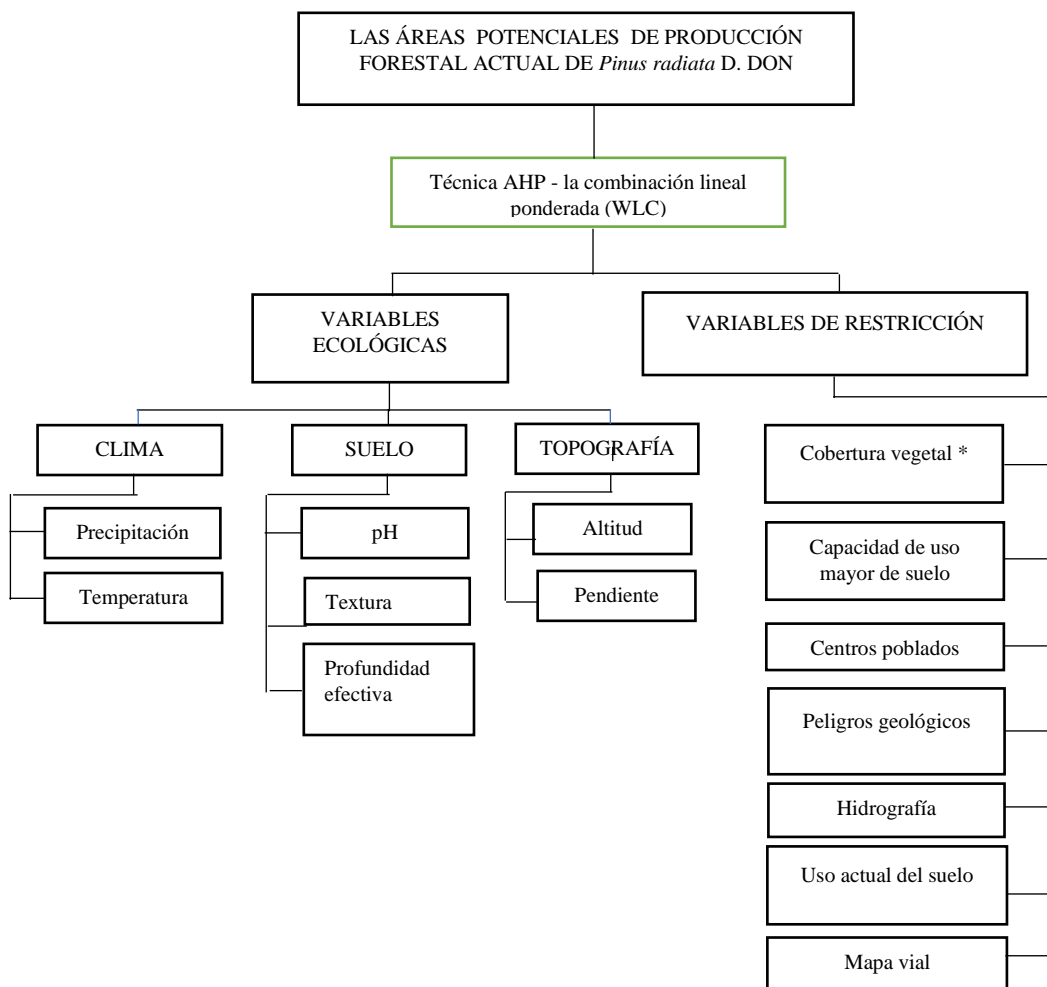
LAS ÁREAS POTENCIALES DE PRODUCCIÓN FORESTAL ACTUAL DE *Pinus radiata* D. DON

Técnica AHP - la combinación lineal ponderada (WLC)

VARIABLES ECOLÓGICAS

VARIABLES DE RESTRICCIÓN

CLIMA

SUELO

TOPOGRAFÍA

Precipitación

Temperatura

pH

Textura

Profundidad efectiva

Altitud

Pendiente

Cobertura vegetal *

Capacidad de uso mayor de suelo

Centros poblados

Peligros geológicos

Hidrografía

Uso actual del suelo

Mapa vial